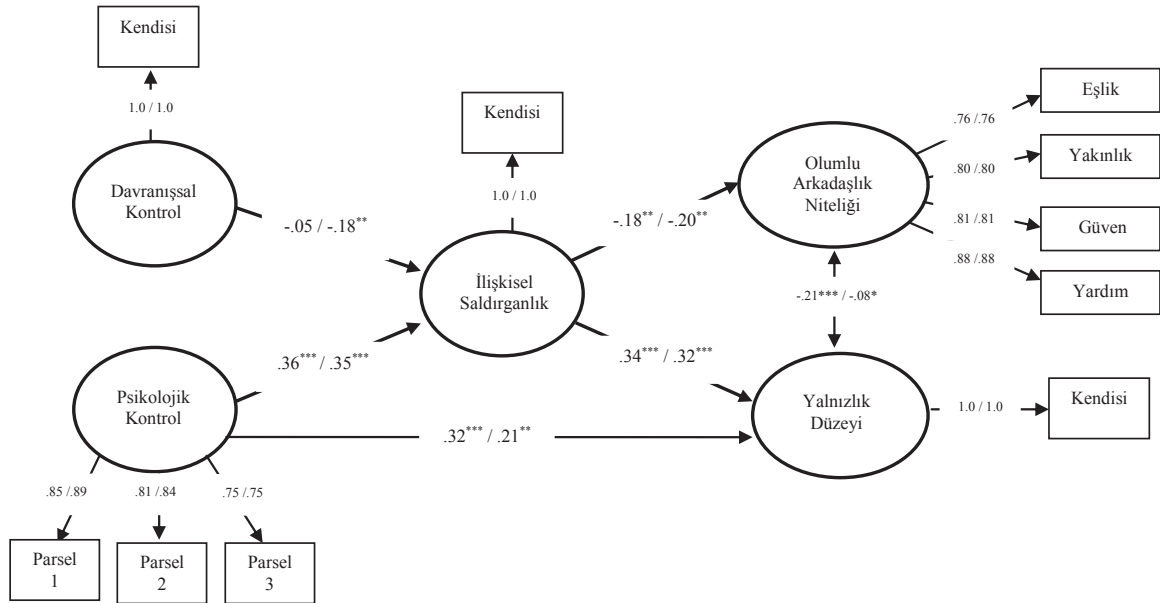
Kendisi

1.0 / 1.0

Davranışsal Kontrol

-.05 / -.18$^{**}$

Kendisi

1.0 / 1.0

İlişkisel Saldırganlık

-.18$^{**}$ / -.20$^{**}$

Olumlu Arkadaşlık Niteliği

.76 /.76

Eşlik

.80 /.80

Yakınlık

.81 /.81

Güven

.88 /.88

Yardım

-.21$^{***}$ / -.08*

.36$^{***}$ / .35$^{***}$

.34$^{***}$ / .32$^{***}$

Psikolojik Kontrol

.32$^{***}$ / .21$^{**}$

Yalnızlık Düzeyi

1.0 / 1.0

Kendisi

.85 /.89

.81 /.84

.75 /.75

Parsel 1

Parsel 2

Parsel 3